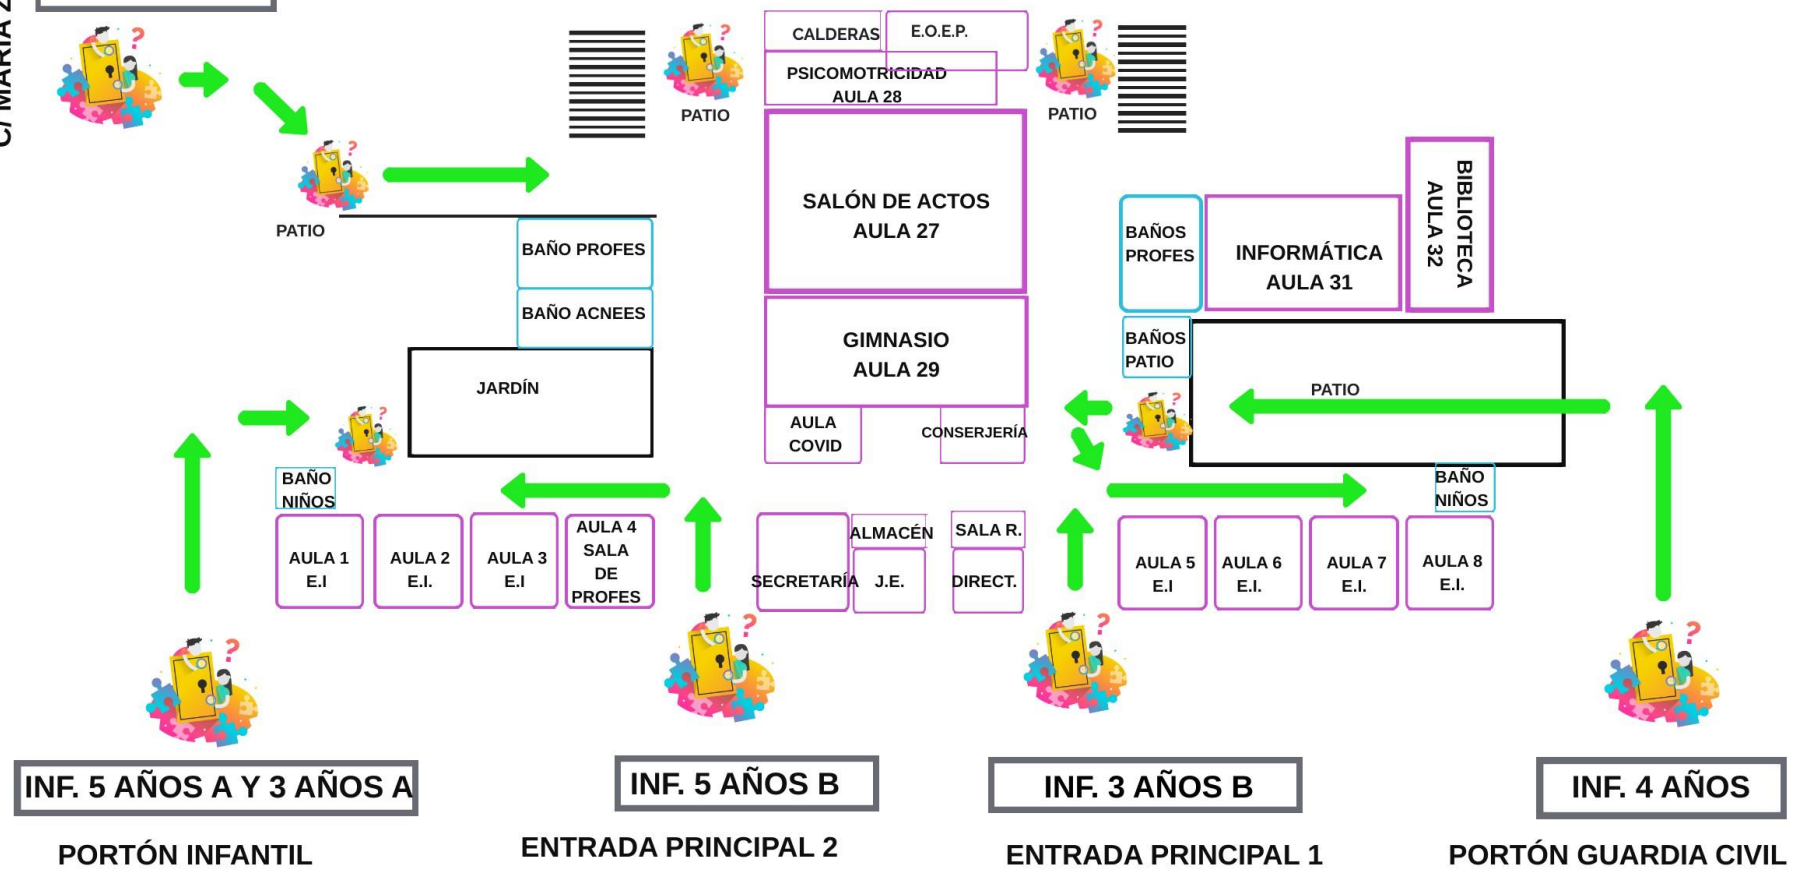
C/ MARÍA Z

CALDERAS

E.O.E.P.

PSICOMOTRICIDAD AULA 28

PATIO

PATIO

PATIO

SALÓN DE ACTOS AULA 27

BAÑO PROFES

BAÑO ACNEES

BAÑOS PROFES

INFORMÁTICA AULA 31

BIBLIOTECA AULA 32

GIMNASIO AULA 29

BAÑOS PATIO

JARDÍN

PATIO

AULA COVID

CONSERJERÍA

BAÑO NIÑOS

BAÑO NIÑOS

AULA 1 E.I

AULA 2 E.I.

AULA 3 E.I

AULA 4 SALA DE PROFES

SECRETARÍA

ALMACÉN

J.E.

SALA R.

DIRECT.

AULA 5 E.I

AULA 6 E.I.

AULA 7 E.I.

AULA 8 E.I.

INF. 5 AÑOS A Y 3 AÑOS A

PORTÓN INFANTIL

INF. 5 AÑOS B

ENTRADA PRINCIPAL 2

INF. 3 AÑOS B

ENTRADA PRINCIPAL 1

INF. 4 AÑOS

PORTÓN GUARDIA CIVIL